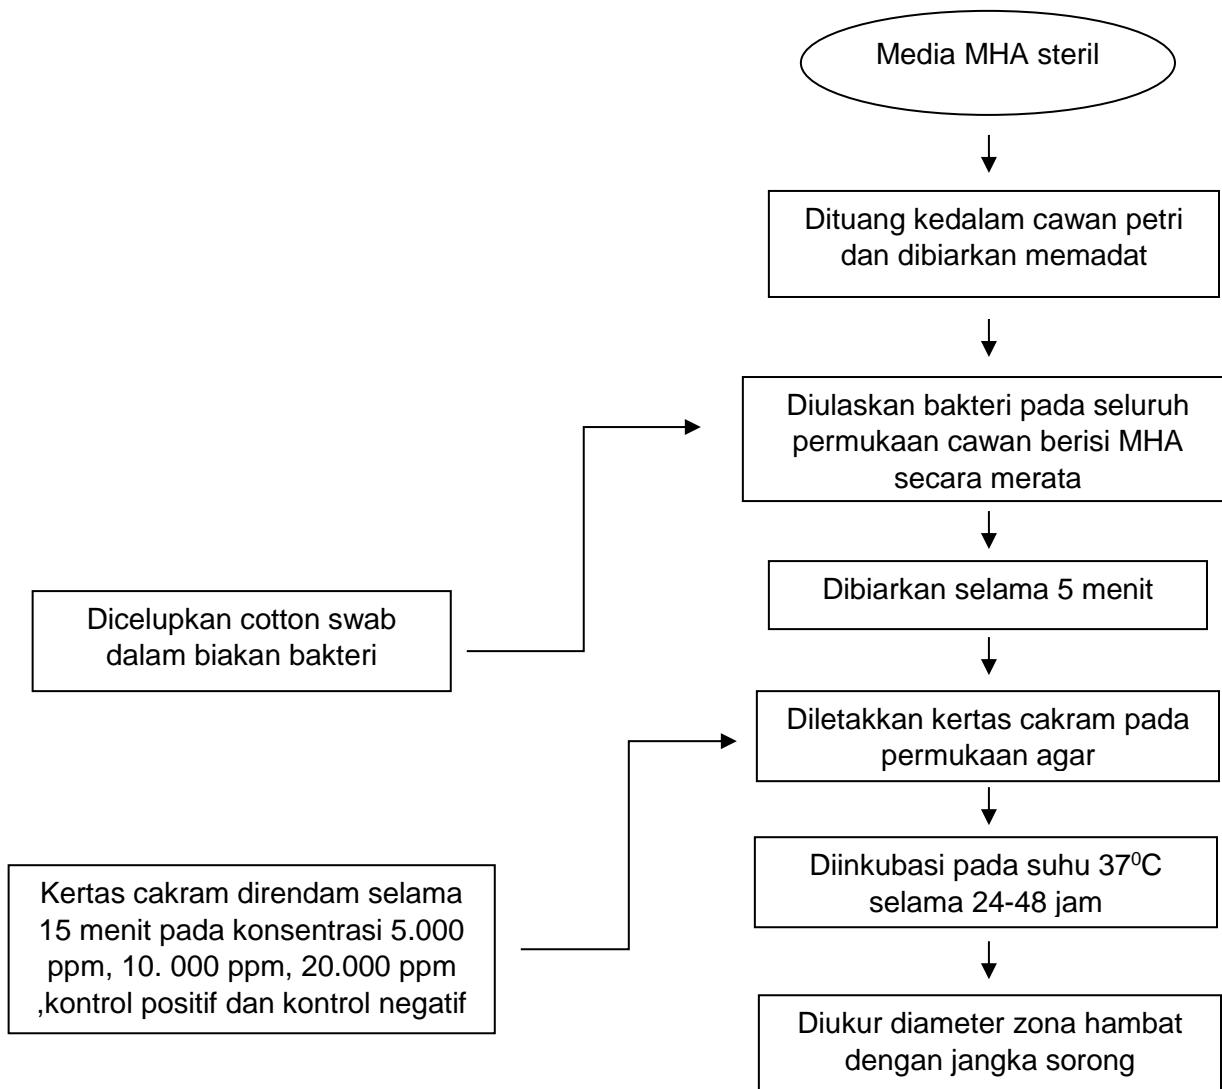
Media MHA steril

Dituang kedalam cawan petri dan dibiarkan memadat

Dicelupkan cotton swab dalam biakan bakteri

Diulaskan bakteri pada seluruh permukaan cawan berisi MHA secara merata

Dibiarkan selama 5 menit

Kertas cakram direndam selama 15 menit pada konsentrasi 5.000 ppm, 10. 000 ppm, 20.000 ppm ,kontrol positif dan kontrol negatif

Diletakkan kertas cakram pada permukaan agar

Diinkubasi pada suhu $37^0$C selama 24-48 jam

Diukur diameter zona hambat dengan jangka sorong